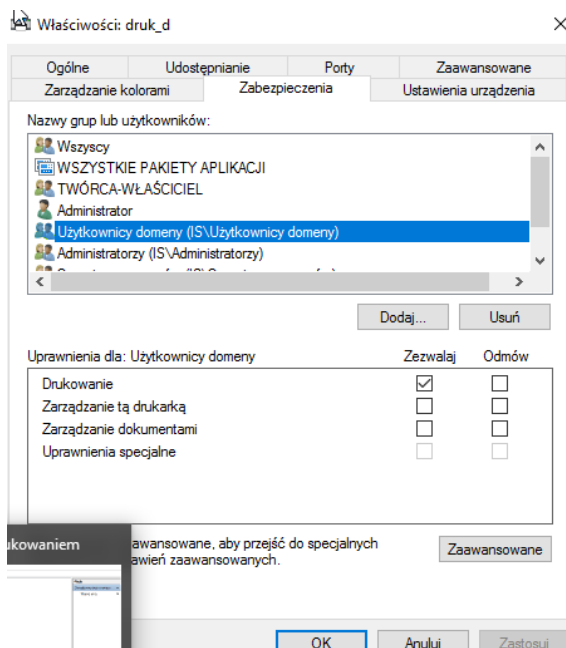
Właściwości: druk_d

×

Ogólne | Udostępnianie | Porty | Zaawansowane
Zarządzanie kolorami | Zabezpieczenia | Ustawienia urządzenia

Nazwy grup lub użytkowników:

Wszyscy
WSZYSTKIE PAKIETY APLIKACJI
TWÓRCA-WŁAŚCICIEL
Administrator
Użytkownicy domeny (IS\Użytkownicy domeny)
Administratorzy (IS\Administratorzy)
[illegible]

Dodaj...
Usuń

| Uprawnienia dla: Użytkownicy domeny | Zezwalaj | Odmów |
|---|---|---|
| Drukowanie | ☑ | ☐ |
| Zarządzanie tą drukarką | ☐ | ☐ |
| Zarządzanie dokumentami | ☐ | ☐ |
| Uprawnienia specjalne | ☐ | ☐ |

ukowaniem

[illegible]awansowane, aby przejść do specjalnych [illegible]awień zaawansowanych.

Zaawansowane

OK
Anuluj
Zastosuj